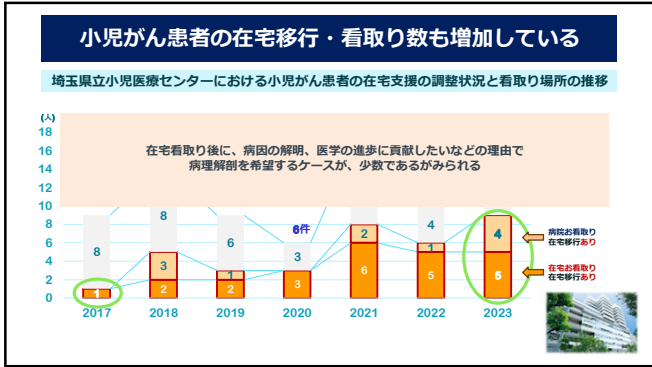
小児がん患者の在宅移行・看取り数も増加している

埼玉県立小児医療センターにおける小児がん患者の在宅支援の調整状況と看取り場所の推移

(人)
18
16
14
12
10
8
6
4
2
0

在宅看取り後に、病因の解明、医学の進歩に貢献したいなどの理由で
病理解剖を希望するケースが、少数であるがみられる

| | 2017 | 2018 | 2019 | 2020 | 2021 | 2022 | 2023 |
|---|---|---|---|---|---|---|---|
| | 8 | 8 | 6 | 3 | | 4 | |
| 病院お看取り 在宅移行あり | | 3 | 1 | | 2 | 1 | 4 |
| 在宅お看取り 在宅移行あり | 1 | 2 | 2 | 3 | 6 | 5 | 5 |

6件

病院お看取り
在宅移行あり

在宅お看取り
在宅移行あり